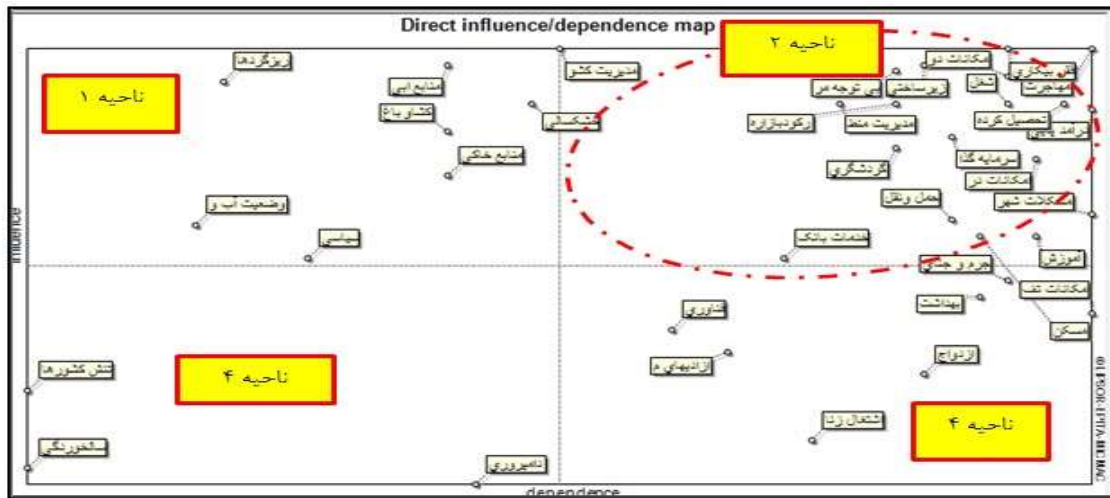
Direct influence/dependence map

ناحیه ۱

ناحیه ۲

ناحیه ۴

ناحیه ۴

ریزگردها
منابع ابی
کشاورباغ
منابع خاکی
وضعیت آب و
سیاسی
مدیریت کشو
تشکسالی
امکانات دو
زیرساختی
بی توجه مر
رکودبازاره
مدیریت منط
تعال
مهاجرت
تحصیل کرده
درآمد
سرمایه گذا
گردشگری
امکانات در
حمل ونقل
امکانات شهر
خدمات بانک
جرم و جنای
آموزش
امکانات تف
بهداشت
مسکن
کشاورزی
ازدواج
آزادیهای م
اشتغال زنا
تنش کشورها
سالخوردگی
ناامیروری

Influence
dependence
© LIPSOR-EPITA-MICMAC